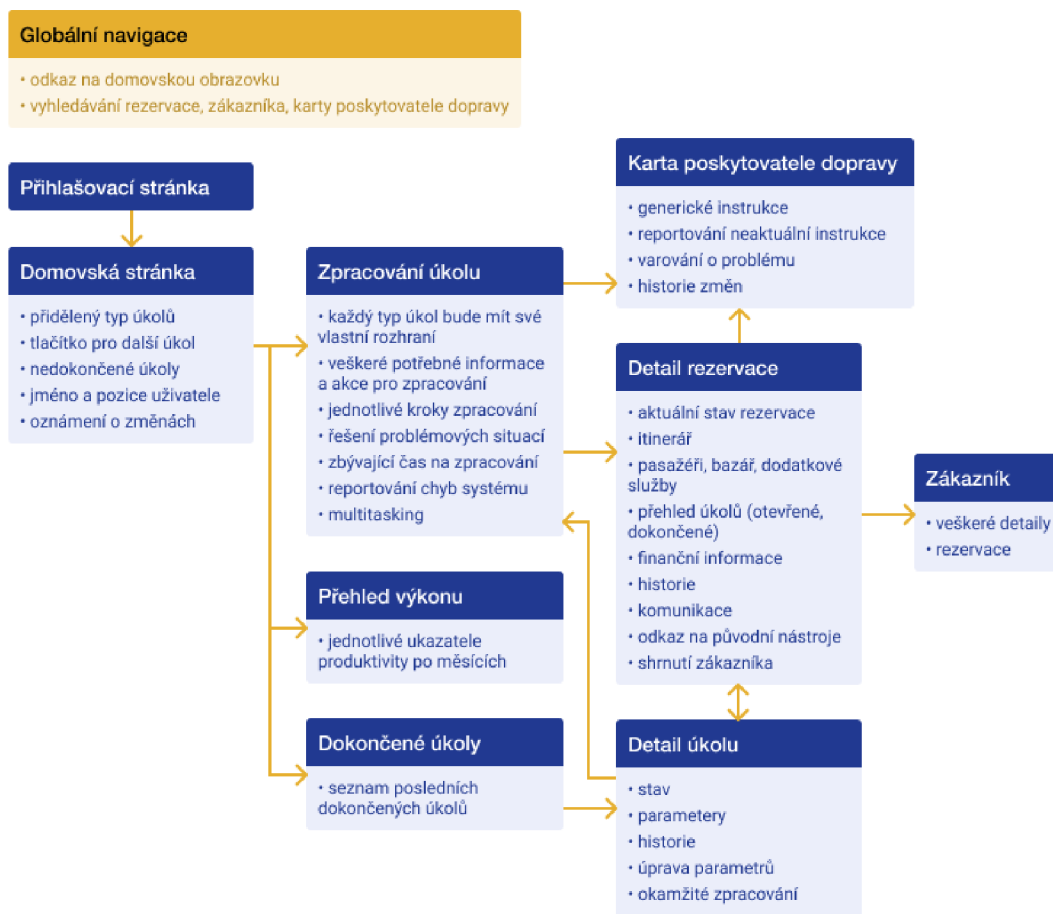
Globální navigace

• odkaz na domovskou obrazovku
• vyhledávání rezervace, zákazníka, karty poskytovatele dopravy

Přihlašovací stránka

Domovská stránka

• přidělený typ úkolů
• tlačítko pro další úkol
• nedokončené úkoly
• jméno a pozice uživatele
• oznámení o změnách

Zpracování úkolu

• každý typ úkol bude mít své vlastní rozhraní
• veškeré potřebné informace a akce pro zpracování
• jednotlivé kroky zpracování
• řešení problémových situací
• zbývající čas na zpracování
• reportování chyb systému
• multitasking

Přehled výkonu

• jednotlivé ukazatele produktivity po měsících

Dokončené úkoly

• seznam posledních dokončených úkolů

Karta poskytovatele dopravy

• generické instrukce
• reportování neaktuální instrukce
• varování o problému
• historie změn

Detail rezervace

• aktuální stav rezervace
• itinerář
• pasažéři, bazár, dodatkové služby
• přehled úkolů (otevřené, dokončené)
• finanční informace
• historie
• komunikace
• odkaz na původní nástroje
• shrnutí zákazníka

Detail úkolu

• stav
• parametery
• historie
• úprava parametrů
• okamžité zpracování

Zákazník

• veškeré detaily
• rezervace